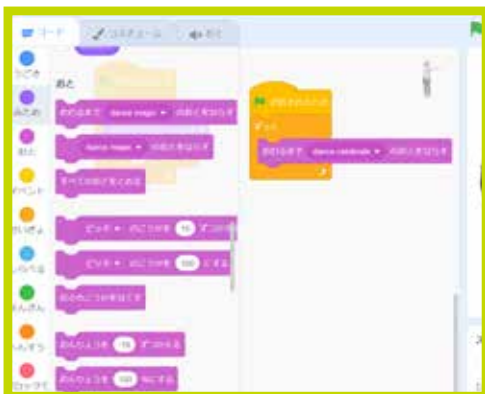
コード
コスチューム
おと
うごき
みため
おと
イベント
せいぎょ
しらべる
えんざん
へんすう
ブロック
おと
おわるまで dance magic ▾ のおとをならす
dance magic ▾ のおとをならす
すべてのおとをとめる
ピッチ ▾ のこうかを 10 ずつかえる
ピッチ ▾ のこうかを 100 にする
おとのこうかをなくす
おんりょうを -10 ずつかえる
おんりょうを 100 %にする
がおされたとき
ずっと
おわるまで dance celebrate ▾ のおとをならす